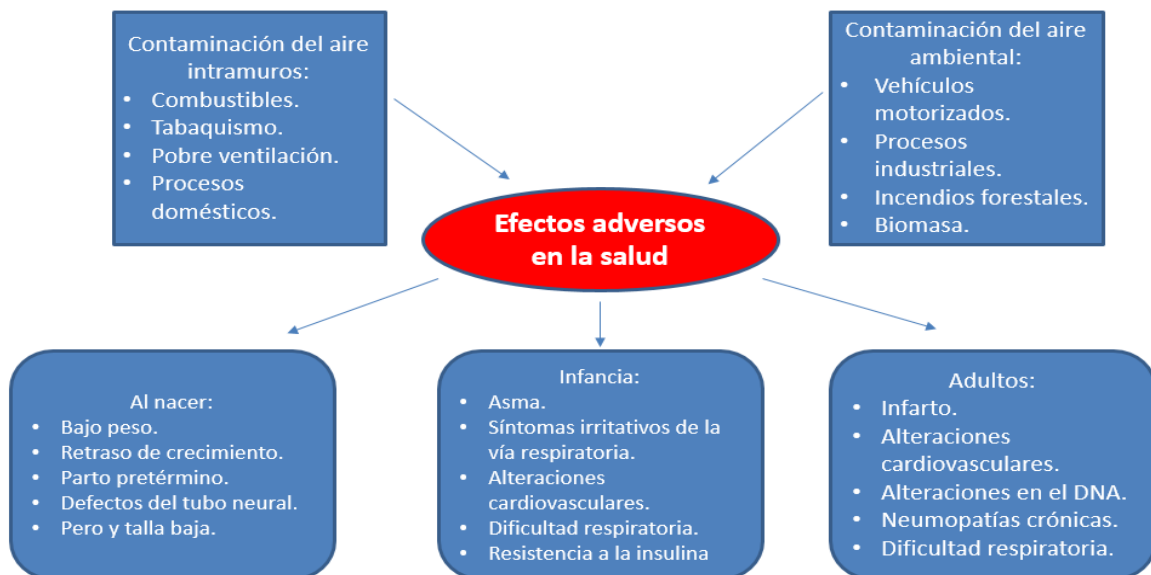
Contaminación del aire intramuros:
- Combustibles.
- Tabaquismo.
- Pobre ventilación.
- Procesos domésticos.

Contaminación del aire ambiental:
- Vehículos motorizados.
- Procesos industriales.
- Incendios forestales.
- Biomasa.

Efectos adversos en la salud

Al nacer:
- Bajo peso.
- Retraso de crecimiento.
- Parto pretérmino.
- Defectos del tubo neural.
- Pero y talla baja.

Infancia:
- Asma.
- Síntomas irritativos de la vía respiratoria.
- Alteraciones cardiovasculares.
- Dificultad respiratoria.
- Resistencia a la insulina

Adultos:
- Infarto.
- Alteraciones cardiovasculares.
- Alteraciones en el DNA.
- Neumopatías crónicas.
- Dificultad respiratoria.